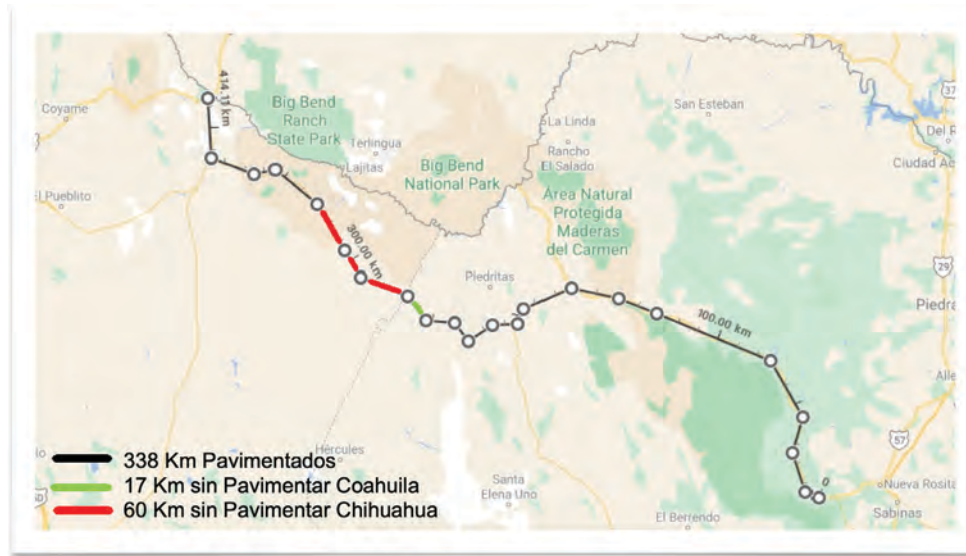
Coyame
414.17 km
Big Bend Ranch State Park
Terlingua
Lajitas
Big Bend National Park
La Linda
Rancho El Salado
San Esteban
37
Del R
Ciudad Ac
l Pueblito
Área Natural Protegida Maderas del Carmen
300.00 km
Piedritas
29
Piedra
100.00 km
Alle
57
Hercules
Santa Elena Uno
El Berrendo
Nueva Rosita
Sabinas
0
338 Km Pavimentados
17 Km sin Pavimentar Coahuila
60 Km sin Pavimentar Chihuahua